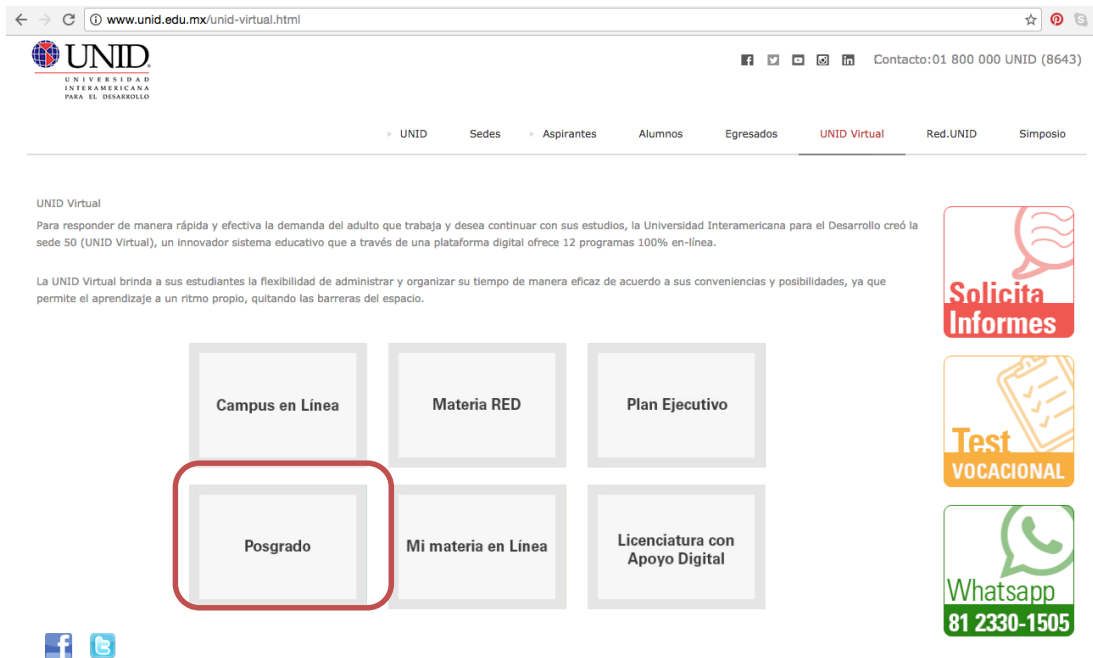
www.unid.edu.mx/unid-virtual.html

UNID
UNIVERSIDAD INTERAMERICANA PARA EL DESARROLLO

Contacto:01 800 000 UNID (8643)

UNID   Sedes   Aspirantes   Alumnos   Egresados   UNID Virtual   Red.UNID   Simposio

UNID Virtual

Para responder de manera rápida y efectiva la demanda del adulto que trabaja y desea continuar con sus estudios, la Universidad Interamericana para el Desarrollo creó la sede 50 (UNID Virtual), un innovador sistema educativo que a través de una plataforma digital ofrece 12 programas 100% en-línea.

La UNID Virtual brinda a sus estudiantes la flexibilidad de administrar y organizar su tiempo de manera eficaz de acuerdo a sus conveniencias y posibilidades, ya que permite el aprendizaje a un ritmo propio, quitando las barreras del espacio.

Campus en Línea

Materia RED

Plan Ejecutivo

Posgrado

Mi materia en Línea

Licenciatura con Apoyo Digital

Solicita Informes

Test VOCACIONAL

Whatsapp 81 2330-1505